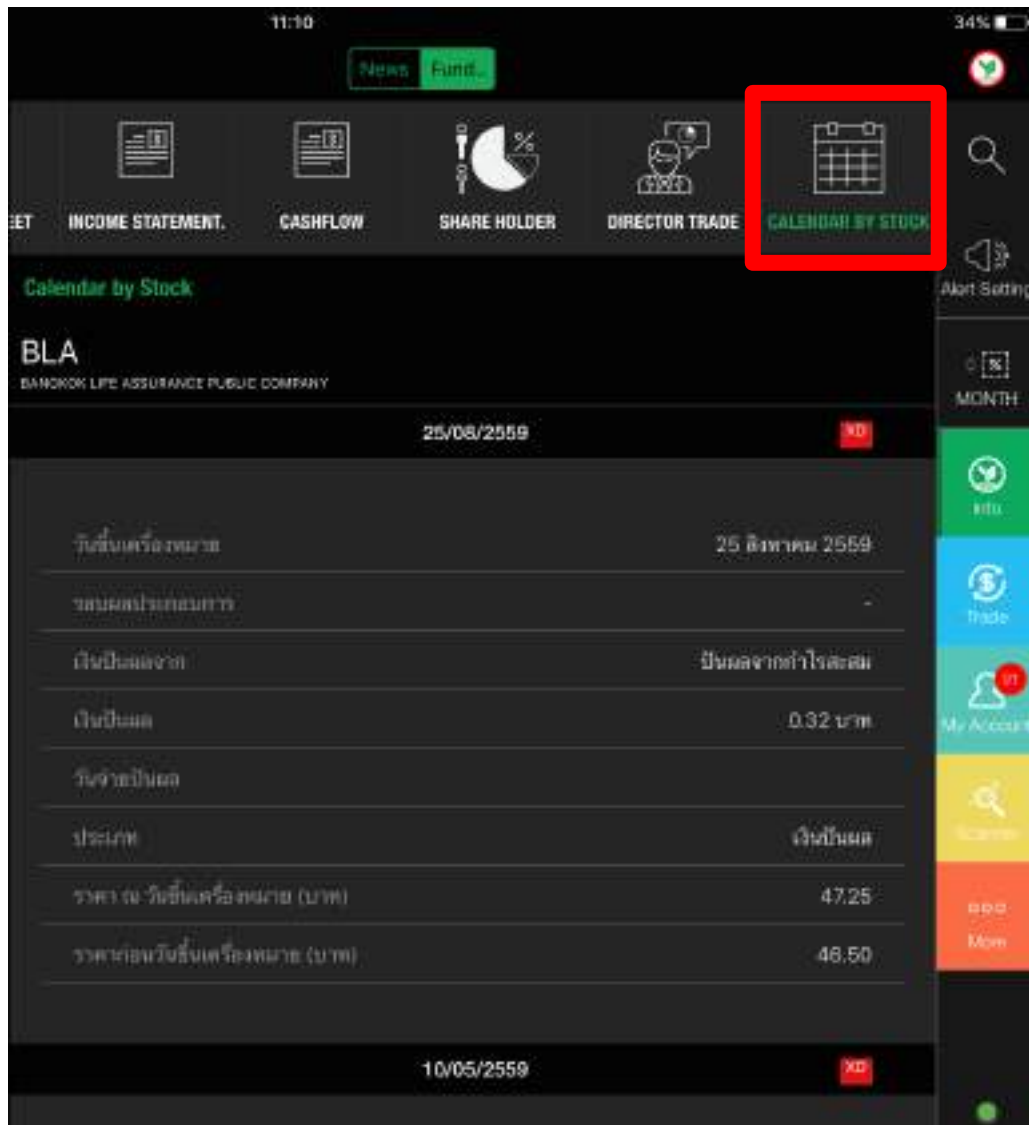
11:10

34%

News Fund

EET INCOME STATEMENT. CASHFLOW SHARE HOLDER DIRECTOR TRADE CALENDAR BY STOCK

Alert Setting

Calendar by Stock

BLA
BANGKOK LIFE ASSURANCE PUBLIC COMPANY

MONTH

25/08/2559 XD

Info

| วันขึ้นเครื่องหมาย | 25 สิงหาคม 2559 |
|---|---|
| รอบผลประกอบการ | - |
| เงินปันผลจาก | ปันผลจากกำไรสะสม |
| เงินปันผล | 0.32 บาท |
| วันจ่ายปันผล | |
| ประเภท | เงินปันผล |
| ราคา ณ วันขึ้นเครื่องหมาย (บาท) | 47.25 |
| ราคาก่อนวันขึ้นเครื่องหมาย (บาท) | 46.50 |

Trade

My Account

Scanner

More

10/05/2559 XD